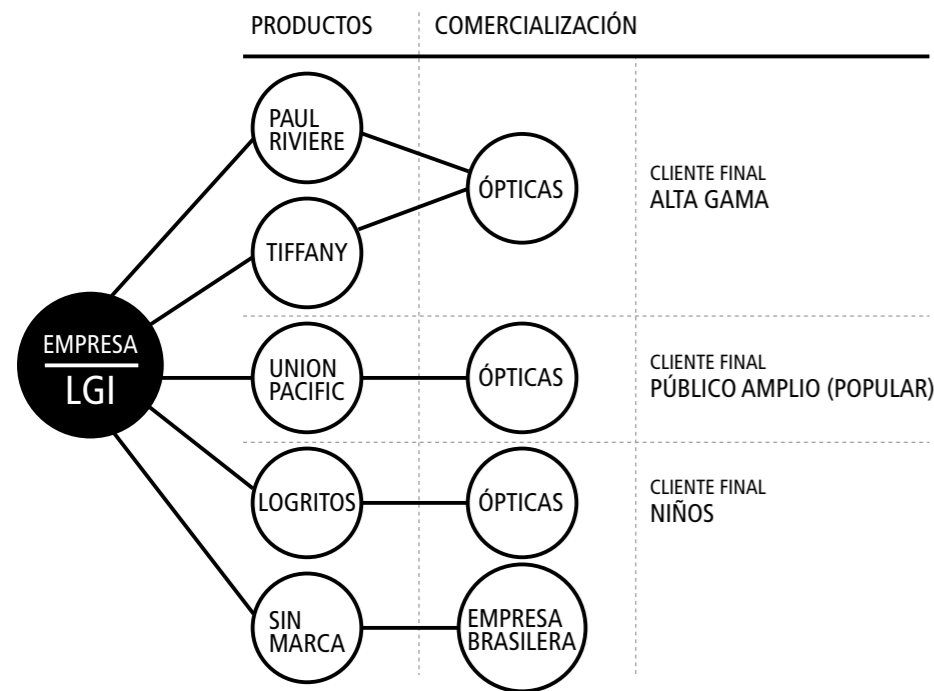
PRODUCTOS

COMERCIALIZACIÓN

EMPRESA
LGI

PAUL RIVIERE

TIFFANY

ÓPTICAS

CLIENTE FINAL
ALTA GAMA

UNION PACIFIC

ÓPTICAS

CLIENTE FINAL
PÚBLICO AMPLIO (POPULAR)

LOGRITOS

ÓPTICAS

CLIENTE FINAL
NIÑOS

SIN MARCA

EMPRESA BRASILERA